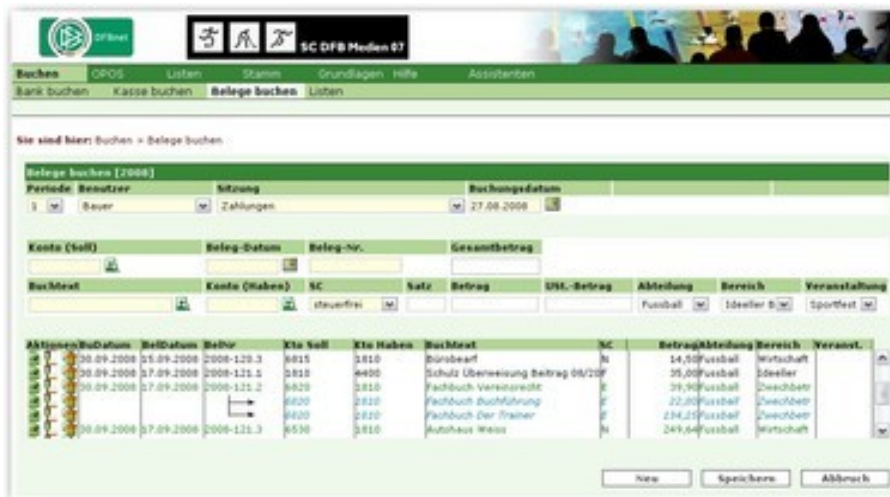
DFBnet

SC DFB Medien 07

Buchen OPOS Listen Stamm Grundlagen Hilfe Assistenten

Bank buchen Kasse buchen Belege buchen Listen

Sie sind hier: Buchen > Belege buchen

Belege buchen [2008]

| Periode | Benutzer | Sitzung | Buchungsdatum |
|---|---|---|---|
| 1 | Bauer | Zahlungen | 27.08.2008 |

| Konto (Soll) | Beleg-Datum | Beleg-Nr. | Gesamtbetrag |
|---|---|---|---|

| Buchtext | Konto (Haben) | SC | Satz | Betrag | USt.-Betrag | Abteilung | Bereich | Veranstaltung |
|---|---|---|---|---|---|---|---|---|
| | | steuerfrei | | | | Fussball | Ideeller B | Sportfest |

| Aktionen | BuDatum | BelDatum | BelNr | Kto Soll | Kto Haben | Buchtext | SC | Betrag | Abteilung | Bereich | Veranst. |
|---|---|---|---|---|---|---|---|---|---|---|---|
| | 30.09.2008 | 15.09.2008 | 2008-120.3 | 6815 | 1810 | Bürobearf | N | 14,50 | Fussball | Wirtschaft | |
| | 30.09.2008 | 17.09.2008 | 2008-121.1 | 1810 | 4400 | Schulz Überweisung Beitrag 08/20 | F | 35,00 | Fussball | Ideeller | |
| | 30.09.2008 | 17.09.2008 | 2008-121.2 | 6820 | 1810 | Fachbuch Vereinsrecht | E | 39,90 | Fussball | Zweckbetr | |
| | | | | 6820 | 1810 | Fachbuch Buchführung | E | 22,00 | Fussball | Zweckbetr | |
| | | | | 6820 | 1810 | Fachbuch Der Trainer | E | 134,25 | Fussball | Zweckbetr | |
| | 30.09.2008 | 17.09.2008 | 2008-121.3 | 6530 | 1810 | Autohaus Weiss | N | 249,64 | Fussball | Wirtschaft | |

Neu Speichern Abbruch